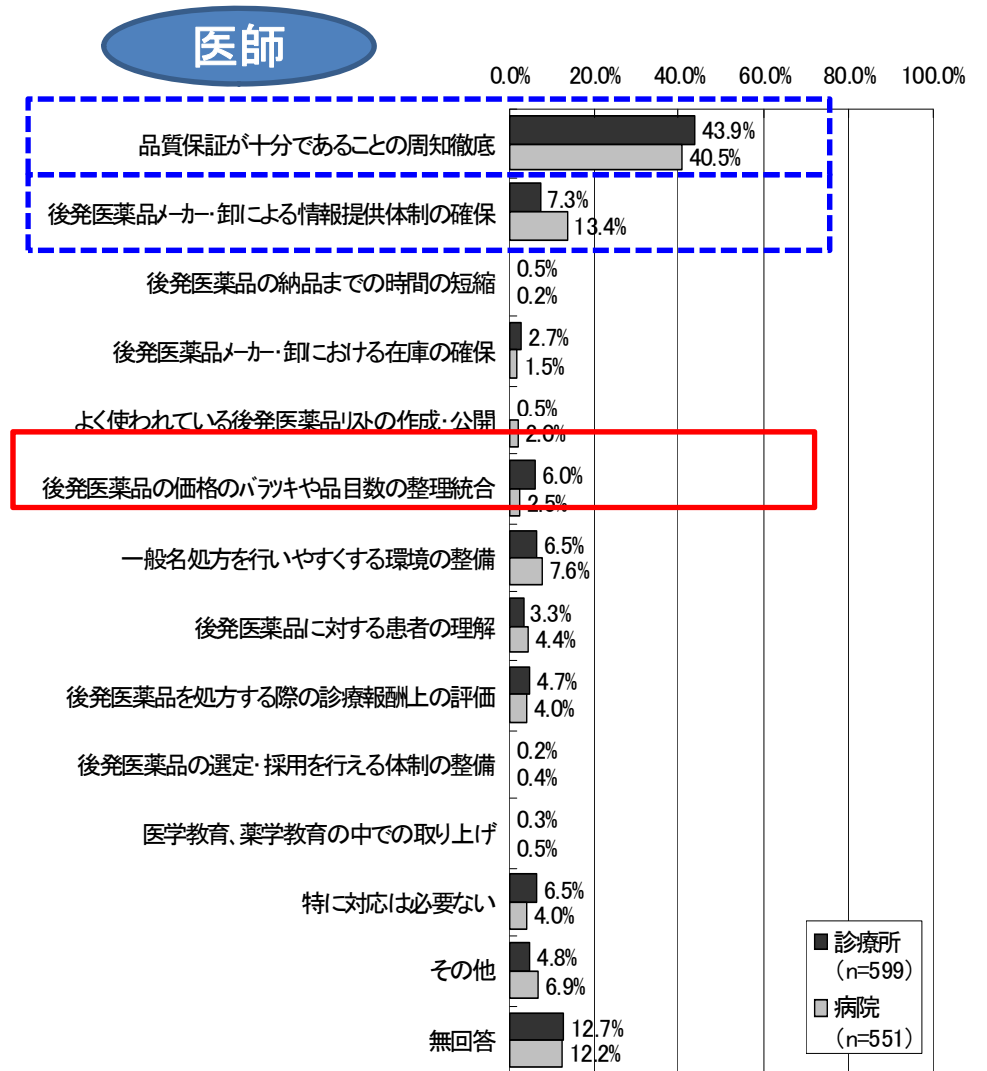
医師

0.0% 20.0% 40.0% 60.0% 80.0% 100.0%

| 項目 | 診療所 | 病院 |
|---|---|---|
| 品質保証が十分であることの周知徹底 | 43.9% | 40.5% |
| 後発医薬品メーカー・卸による情報提供体制の確保 | 7.3% | 13.4% |
| 後発医薬品の納品までの時間の短縮 | 0.5% | 0.2% |
| 後発医薬品メーカー・卸における在庫の確保 | 2.7% | 1.5% |
| よく使われている後発医薬品リストの作成・公開 | 0.5% | 2.0% |
| 後発医薬品の価格のバラツキや品目数の整理統合 | 6.0% | 2.5% |
| 一般名処方を行いやすくする環境の整備 | 6.5% | 7.6% |
| 後発医薬品に対する患者の理解 | 3.3% | 4.4% |
| 後発医薬品を処方する際の診療報酬上の評価 | 4.7% | 4.0% |
| 後発医薬品の選定・採用を行える体制の整備 | 0.2% | 0.4% |
| 医学教育、薬学教育の中での取り上げ | 0.3% | 0.5% |
| 特に対応は必要ない | 6.5% | 4.0% |
| その他 | 4.8% | 6.9% |
| 無回答 | 12.7% | 12.2% |

診療所 (n=599)
病院 (n=551)